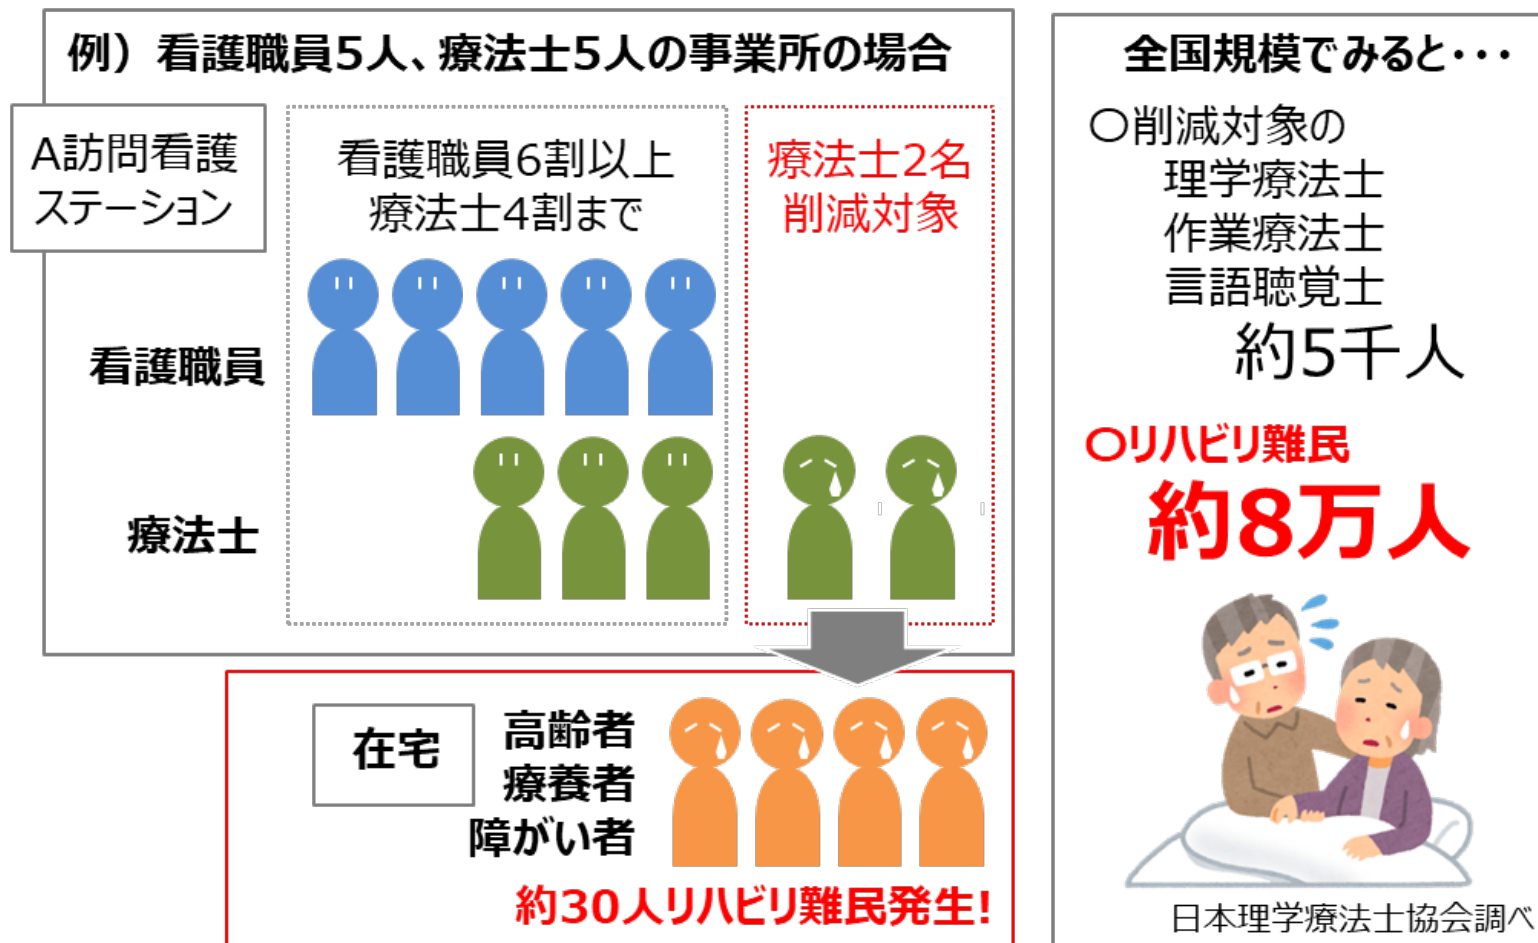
例）看護職員5人、療法士5人の事業所の場合

A訪問看護ステーション

看護職員6割以上
療法士4割まで

療法士2名
削減対象

看護職員

療法士

在宅

高齢者
療養者
障がい者

約30人リハビリ難民発生!

全国規模でみると・・・

○削減対象の
理学療法士
作業療法士
言語聴覚士
約5千人

○リハビリ難民
約8万人

日本理学療法士協会調べ